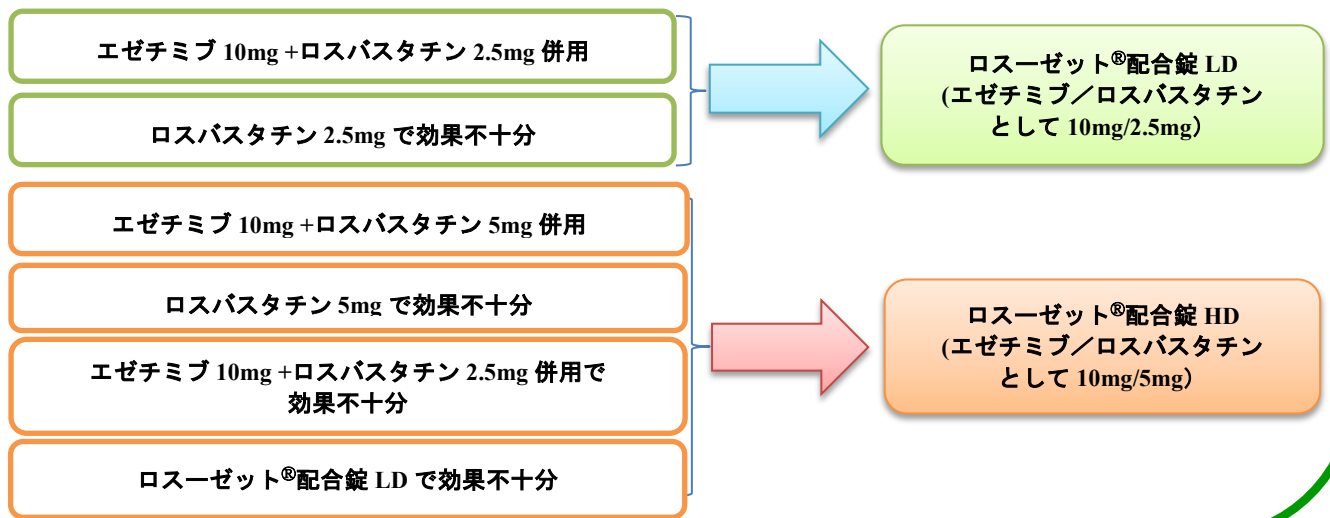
エゼチミブ 10mg +ロスバスタチン 2.5mg 併用

ロスバスタチン 2.5mg で効果不十分

ロスーゼット®配合錠 LD (エゼチミブ／ロスバスタチンとして 10mg/2.5mg）

エゼチミブ 10mg +ロスバスタチン 5mg 併用

ロスバスタチン 5mg で効果不十分

エゼチミブ 10mg +ロスバスタチン 2.5mg 併用で効果不十分

ロスーゼット®配合錠 LD で効果不十分

ロスーゼット®配合錠 HD (エゼチミブ／ロスバスタチンとして 10mg/5mg）